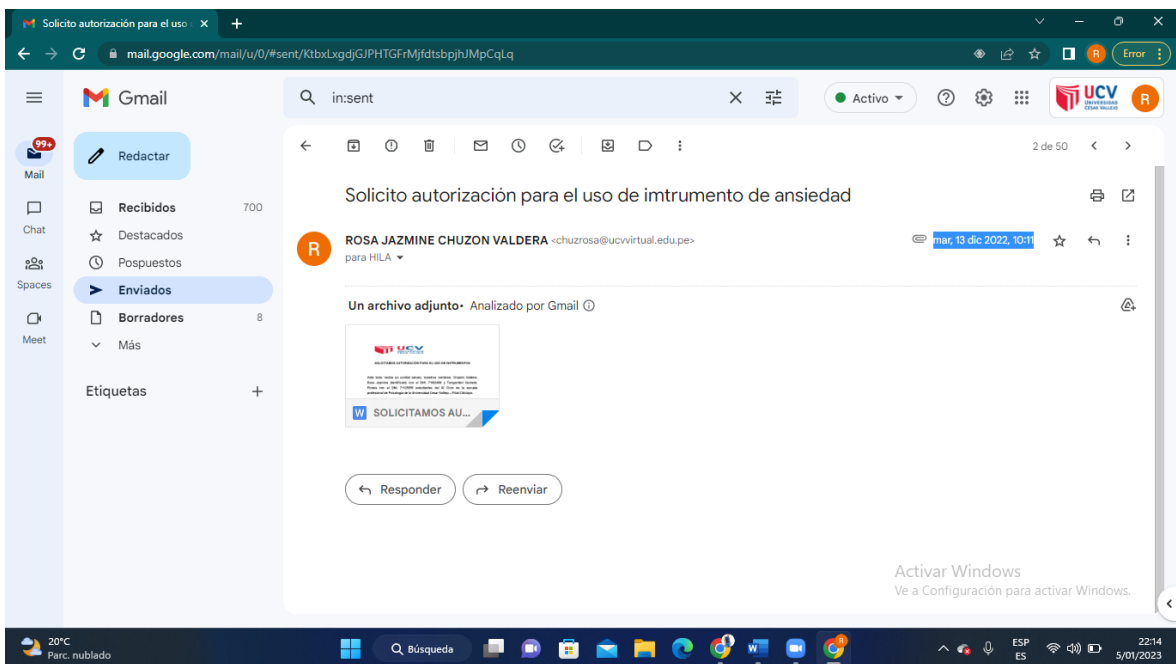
Solicito autorización para el uso

mail.google.com/mail/u/0/#sent/KtbxLxgdjGJPHTGFrMjfdtsbpjhJMpCqLq

R Error

Gmail

in:sent

Activo

UCV UNIVERSIDAD CÉSAR VALLEJO

R

99+
Mail

Chat

Spaces

Meet

Redactar

Recibidos 700
Destacados
Pospuestos
Enviados
Borradores 8
Más

Etiquetas +

2 de 50

Solicito autorización para el uso de imtrumento de ansiedad

ROSA JAZMINE CHUZON VALDERA <chuzrosa@ucvvirtual.edu.pe>
para HILA

mar, 13 dic 2022, 10:11

Un archivo adjunto • Analizado por Gmail

UCV

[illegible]

W SOLICITAMOS AU...

Responder Reenviar

Activar Windows
Ve a Configuración para activar Windows.

20°C
Parc. nublado

Búsqueda

ESP
ES

22:14
5/01/2023